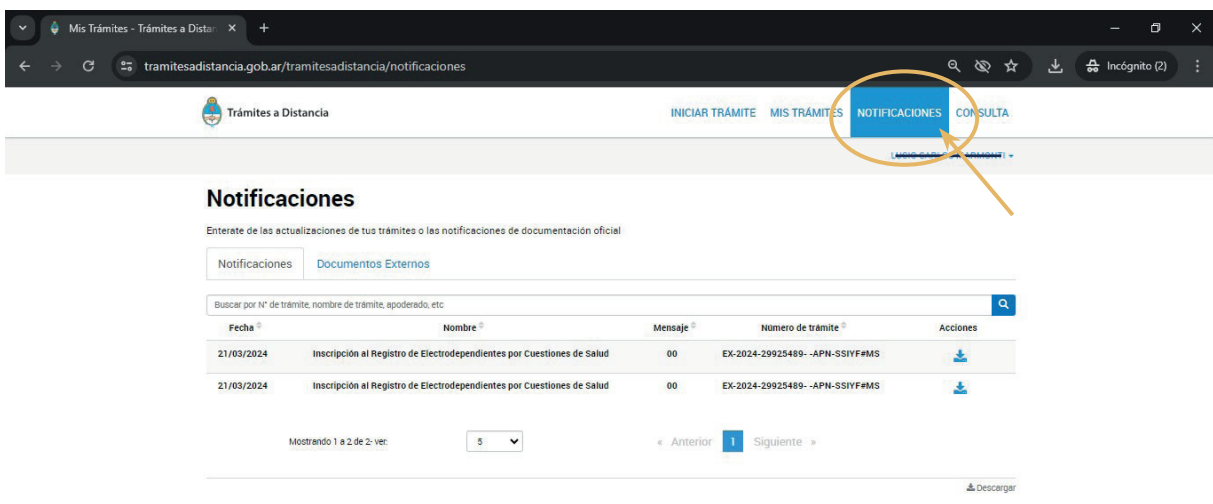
Mis Trámites - Trámites a Distan ×

tramitesadistancia.gob.ar/tramitesadistancia/notificaciones

Incógnito (2)

Trámites a Distancia

INICIAR TRÁMITE MIS TRÁMITES NOTIFICACIONES CONSULTA

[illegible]

Notificaciones

Enterate de las actualizaciones de tus trámites o las notificaciones de documentación oficial

Notificaciones Documentos Externos

Buscar por N° de trámite, nombre de trámite, apoderado, etc

| Fecha | Nombre | Mensaje | Número de trámite | Acciones |
|---|---|---|---|---|
| 21/03/2024 | Inscripción al Registro de Electrodependientes por Cuestiones de Salud | 00 | EX-2024-29925489- -APN-SSIYF#MS | |
| 21/03/2024 | Inscripción al Registro de Electrodependientes por Cuestiones de Salud | 00 | EX-2024-29925489- -APN-SSIYF#MS | |

Mostrando 1 a 2 de 2- ver 5

« Anterior 1 Siguiente »

Descargar